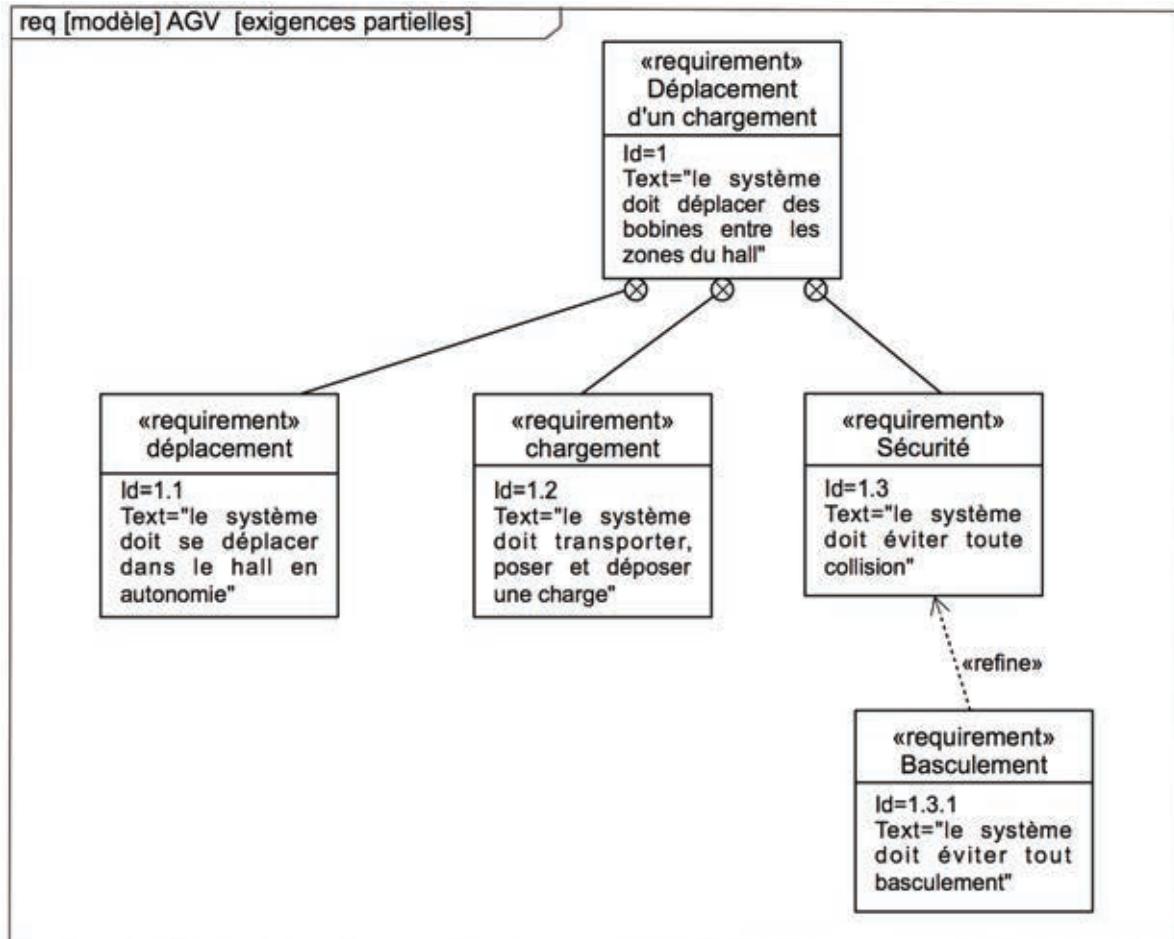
req [modèle] AGV [exigences partielles]

«requirement»
Déplacement d'un chargement

Id=1
Text="le système doit déplacer des bobines entre les zones du hall"

«requirement»
déplacement

Id=1.1
Text="le système doit se déplacer dans le hall en autonomie"

«requirement»
chargement

Id=1.2
Text="le système doit transporter, poser et déposer une charge"

«requirement»
Sécurité

Id=1.3
Text="le système doit éviter toute collision"

«refine»

«requirement»
Basculement

Id=1.3.1
Text="le système doit éviter tout basculement"